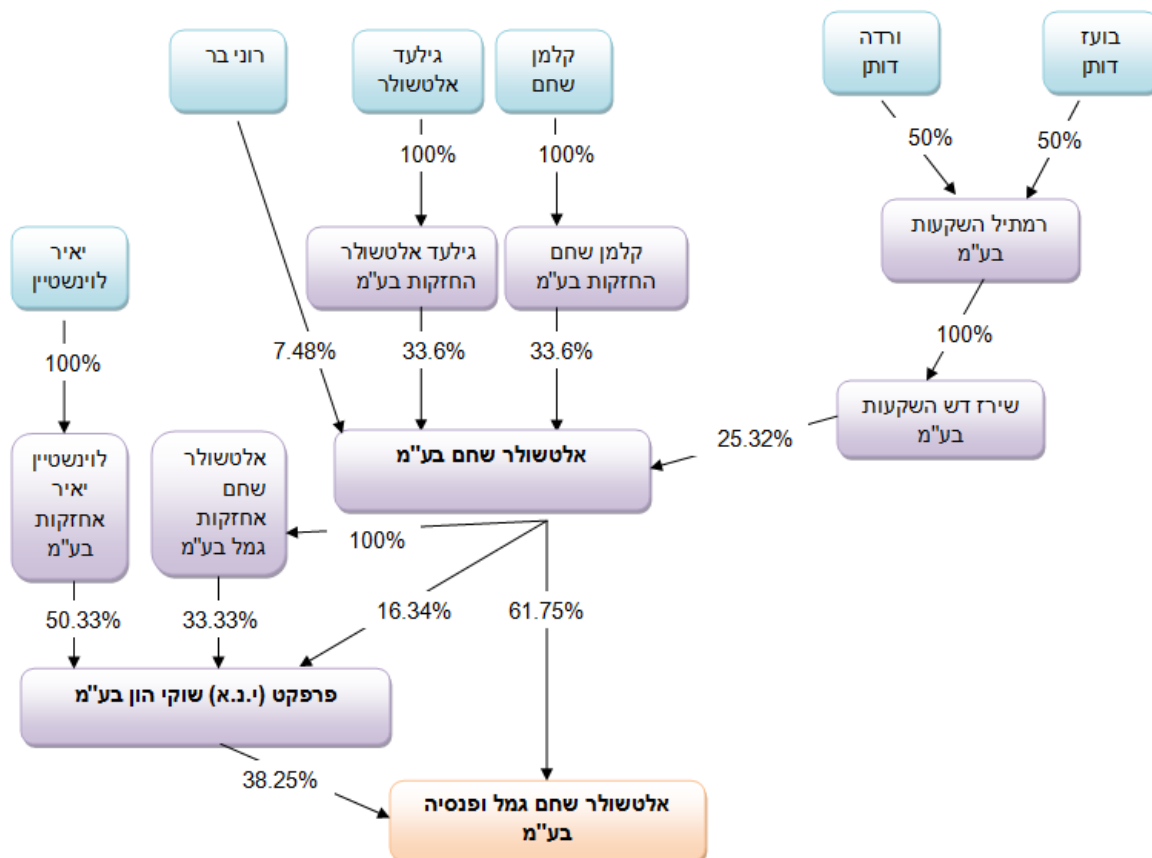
רוני בר

גילעד אלטשולר

קלמן שחם

ורדה דותן

בועז דותן

100%

100%

50%

50%

גילעד אלטשולר החזקות בע"מ

קלמן שחם החזקות בע"מ

רמתיל השקעות בע"מ

יאיר לוינשטיין

100%

7.48%

33.6%

33.6%

100%

שירז דש השקעות בע"מ

25.32%

אלטשולר שחם בע"מ

לוינשטיין יאיר אחזקות בע"מ

אלטשולר שחם אחזקות גמל בע"מ

100%

16.34%

61.75%

50.33%

33.33%

פרפקט (י.נ.א) שוקי הון בע"מ

38.25%

אלטשולר שחם גמל ופנסיה בע"מ